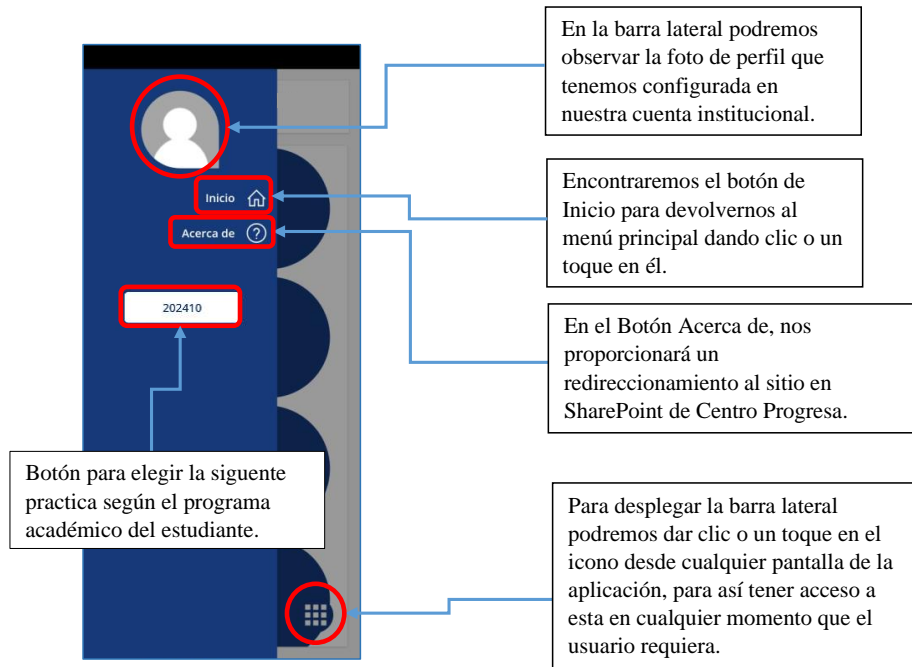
Inicio

Acerca de

202410

En la barra lateral podremos observar la foto de perfil que tenemos configurada en nuestra cuenta institucional.

Encontraremos el botón de Inicio para devolvernos al menú principal dando clic o un toque en él.

En el Botón Acerca de, nos proporcionará un redireccionamiento al sitio en SharePoint de Centro Progresa.

Botón para elegir la siguente practica según el programa académico del estudiante.

Para desplegar la barra lateral podremos dar clic o un toque en el icono desde cualquier pantalla de la aplicación, para así tener acceso a esta en cualquier momento que el usuario requiera.